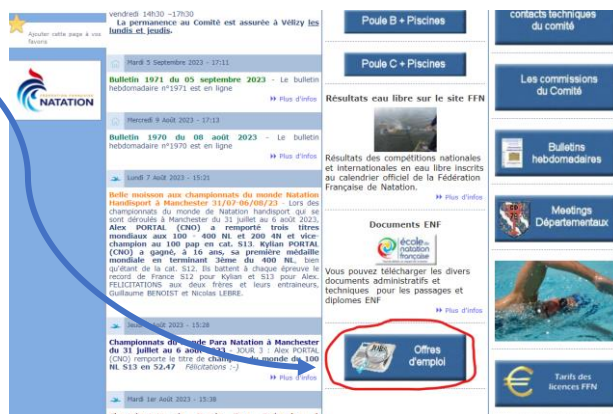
Ajouter cette page à vos favoris

NATATION

vendredi 14h30 -17h30
La permanence au Comité est assurée à Vélizy les lundis et jeudis.

Mardi 5 Septembre 2023 - 17:11

Bulletin 1971 du 05 septembre 2023 - Le bulletin hebdomadaire n°1971 est en ligne

Plus d'infos

Mercredi 9 Août 2023 - 17:31

Bulletin 1970 du 08 août 2023 - Le bulletin hebdomadaire n°1970 est en ligne

Plus d'infos

Lundi 7 Août 2023 - 15:21

Belle moisson aux championnats du monde Natation Handisport à Manchester 31/07-06/08/23 - Lors des championnats du monde de Natation handisport qui se sont déroulés à Manchester du 31 juillet au 6 août 2023, Alex PORTAL (CNO) a remporté trois titres mondiaux aux 100 - 400 NL et 200 4N et vice-champion au 100 pap en cat. S13. Kylian PORTAL (CNO) a gagné, à 16 ans, sa première médaille mondiale en terminant 3ème du 400 NL, bien qu'étant de la cat. S12. Ils battent à chaque épreuve le record de France S12 pour Kylian et S13 pour Alex. FELICITATIONS aux deux frères et leurs entraineurs, Guillaume BENOIST et Nicolas LEBRE.

Plus d'infos

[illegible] Août 2023 - 15:28

Championnats du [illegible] Para Natation à Manchester du 31 juillet au 6 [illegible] - JOUR 3 : Alex PORTAL (CNO) remporte le titre de champion du monde du 100 NL S13 en 52.47 Félicitations :-)

Plus d'infos

Mardi 1er Août 2023 - 15:38

Poule B + Piscines

Poule C + Piscines

Résultats eau libre sur le site FFN

Résultats des compétitions nationales et internationales en eau libre inscrits au calendrier officiel de la Fédération Française de Natation.

Plus d'infos

Documents ENF

école de natation française

Vous pouvez télécharger les divers documents administratifs et techniques pour les passages et diplomes ENF

Plus d'infos

Offres d'emploi

contacts techniques du comité

Les commissions du Comité

Bulletins hebdomadaires

Meetings Départementaux

Tarifs des licences FFN